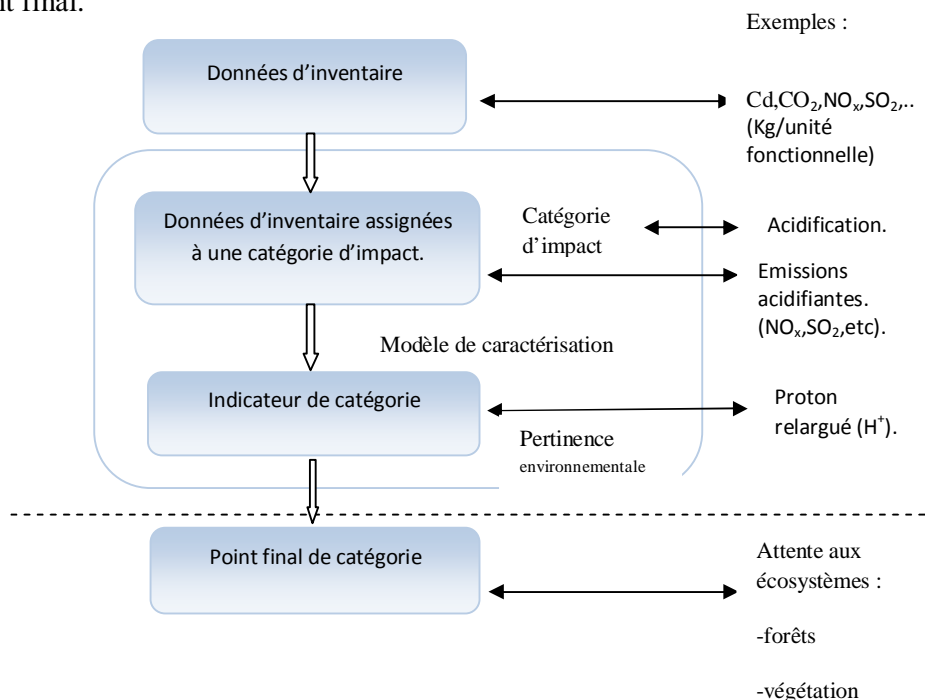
t final.

Exemples :

Données d'inventaire

Cd,$CO_2$,$NO_x$,$SO_2$,.. (Kg/unité fonctionnelle)

Données d'inventaire assignées à une catégorie d'impact.

Catégorie d'impact

Acidification.

Emissions acidifiantes. ($NO_x$,$SO_2$,etc).

Modèle de caractérisation

Indicateur de catégorie

Proton relargué ($H^+$).

Pertinence environnementale

Point final de catégorie

Attente aux écosystèmes :

-forêts

-végétation